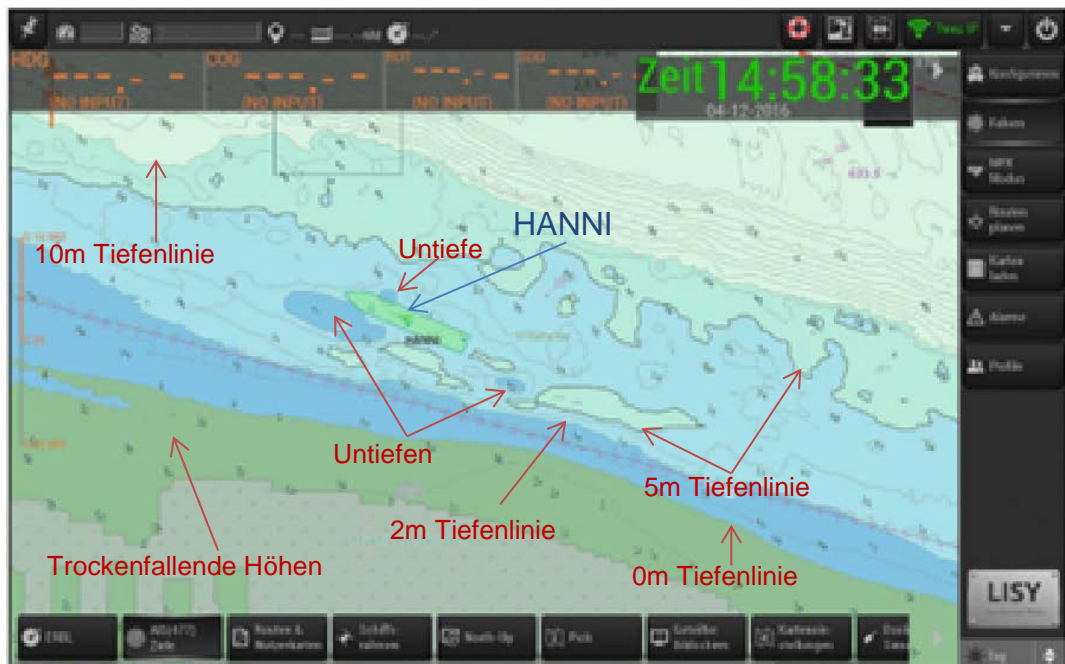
HDG
COG
ROT
(NO INPUT)
(NO INPUT)
(NO INPUT)
(NO INPUT)
Zeit 14:58:33
04-12-2016
Konfiguration
Fahren
NFK Modus
Routen planen
Karten laden
Alarme
Profile

10m Tiefenlinie
Untiefe
HANNI
HANNI
Untiefen
5m Tiefenlinie
2m Tiefenlinie
Trockenfallende Höhen
0m Tiefenlinie

LISY

ENBL
North-Up
Pick